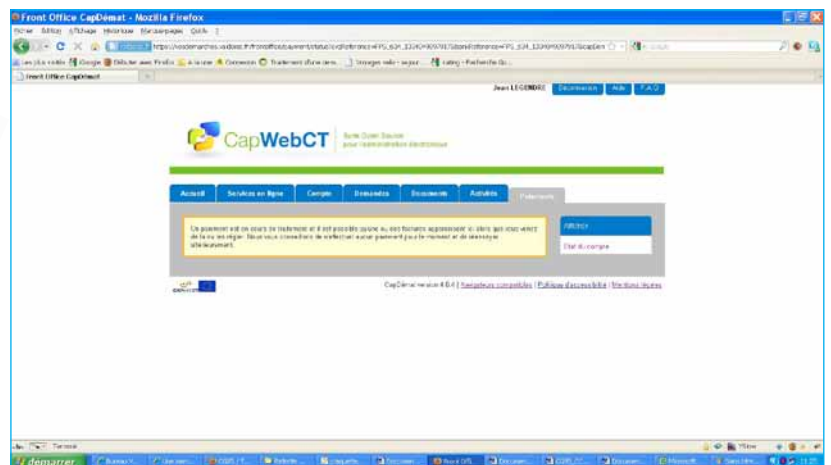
Front Office CapDémat - Mozilla Firefox

Fichier Édition Affichage Historique Marque-pages Outils ?

https://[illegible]

Les plus visités Google Débuter avec Firefox À la une Connexion Traitement d'une dem. Voyages web - sejour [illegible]

Front Office CapDémat

Jean LEGENDRE Déconnexion Aide F.A.Q

CapWebCT Suite Open Source pour l'administration électronique

Accueil Services en ligne Compte Demandes Documents Activités Paiements

Un paiement est en cours de traitement et il est possible qu'une ou des factures apparaissent ici alors que vous venez de les régler. Nous vous conseillons de n'effectuer aucun paiement pour le moment et de réessayer ultérieurement.

Afficher

Etat de compte

CapDémat version 4.0.4 | Navigateurs compatibles | Politique d'accessibilité | Mentions légales

Terminé

démarrer